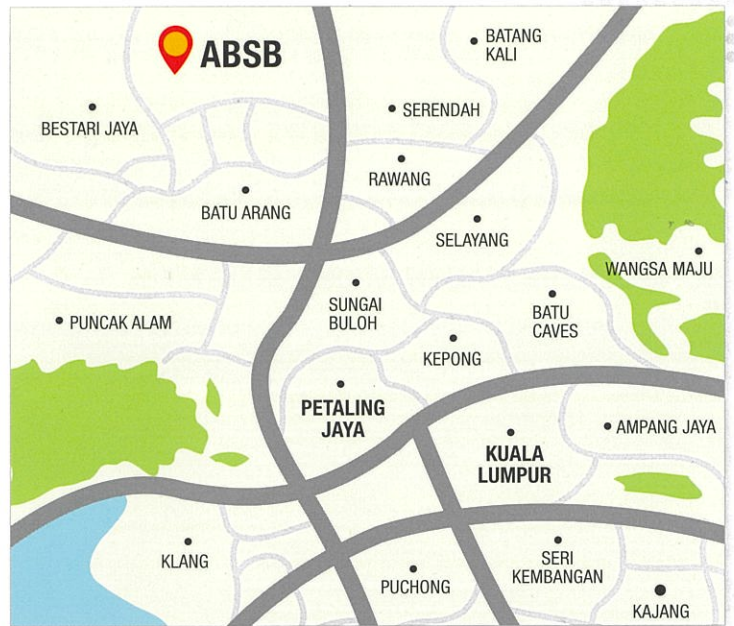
ABSB

BATANG KALI

BESTARI JAYA

SERENDAH

RAWANG

BATU ARANG

SELAYANG

WANGSA MAJU

PUNCAK ALAM

SUNGAI BULOH

BATU CAVES

KEPONG

PETALING JAYA

KUALA LUMPUR

AMPANG JAYA

KLANG

SERI KEMBANGAN

PUCHONG

KAJANG